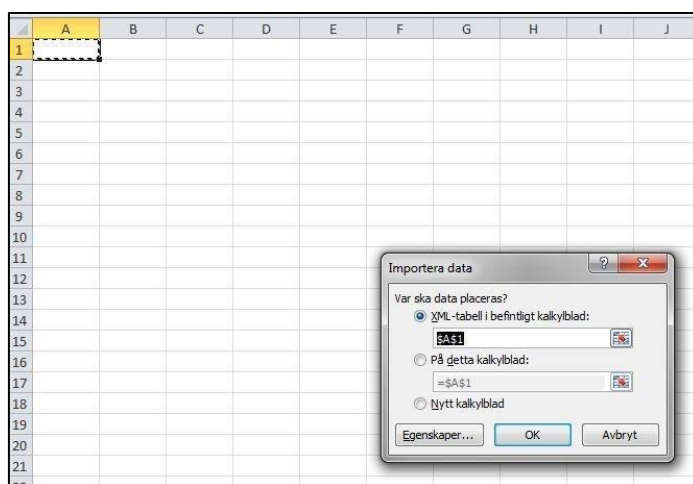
A B C D E F G H I J
1
2
3
4
5
6
7
8
9
10
11
12
13
14
15
16
17
18
19
20
21

Importera data
?
X
Var ska data placeras?
XML-tabell i befintligt kalkylblad:
$A$1
På detta kalkylblad:
=$A$1
Nytt kalkylblad
Egenskaper...
OK
Avbryt